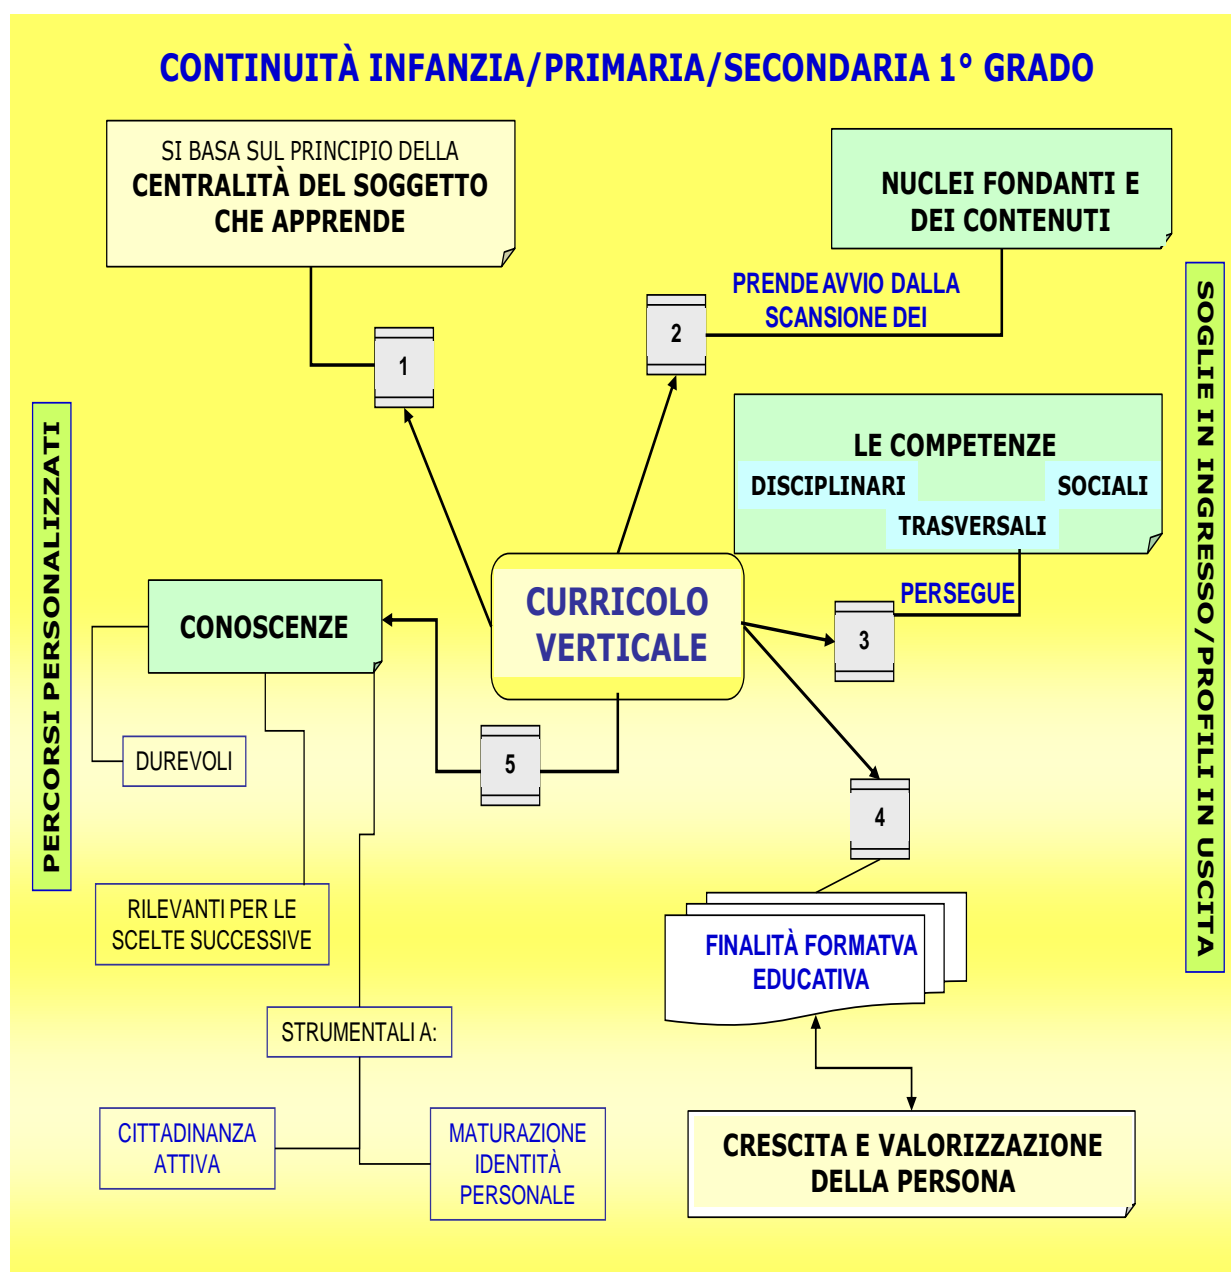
CONTINUITÀ INFANZIA/PRIMARIA/SECONDARIA 1° GRADO

SI BASA SUL PRINCIPIO DELLA CENTRALITÀ DEL SOGGETTO CHE APPRENDE

1

2

PRENDE AVVIO DALLA SCANSIONE DEI

NUCLEI FONDANTI E DEI CONTENUTI

SOGLIE IN INGRESSO/PROFILI IN USCITA

PERCORSI PERSONALIZZATI

LE COMPETENZE

DISCIPLINARI

SOCIALI

TRASVERSALI

PERSEGUE

3

CURRICOLO VERTICALE

CONOSCENZE

DUREVOLI

5

4

RILEVANTI PER LE SCELTE SUCCESSIVE

FINALITÀ FORMATVA EDUCATIVA

STRUMENTALI A:

CITTADINANZA ATTIVA

MATURAZIONE IDENTITÀ PERSONALE

CRESCITA E VALORIZZAZIONE DELLA PERSONA